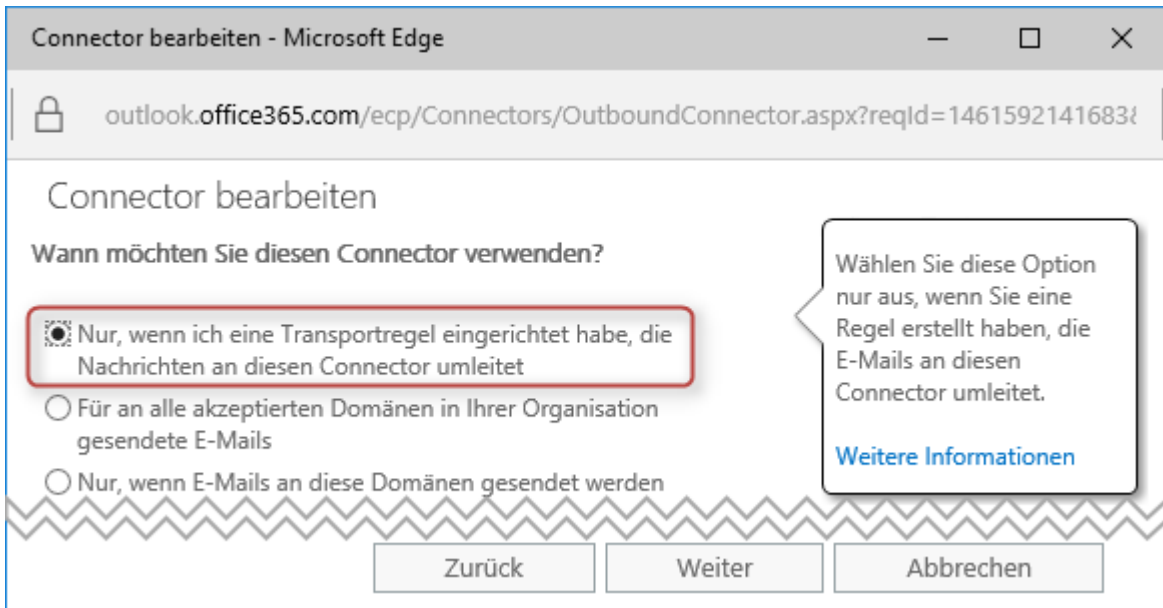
Connector bearbeiten - Microsoft Edge

outlook.office365.com/ecp/Connectors/OutboundConnector.aspx?reqId=146159214168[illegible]

Connector bearbeiten

Wann möchten Sie diesen Connector verwenden?

Nur, wenn ich eine Transportregel eingerichtet habe, die Nachrichten an diesen Connector umleitet

Für an alle akzeptierten Domänen in Ihrer Organisation gesendete E-Mails

Nur, wenn E-Mails an diese Domänen gesendet werden

Wählen Sie diese Option nur aus, wenn Sie eine Regel erstellt haben, die E-Mails an diesen Connector umleitet.

Weitere Informationen

Zurück | Weiter | Abbrechen